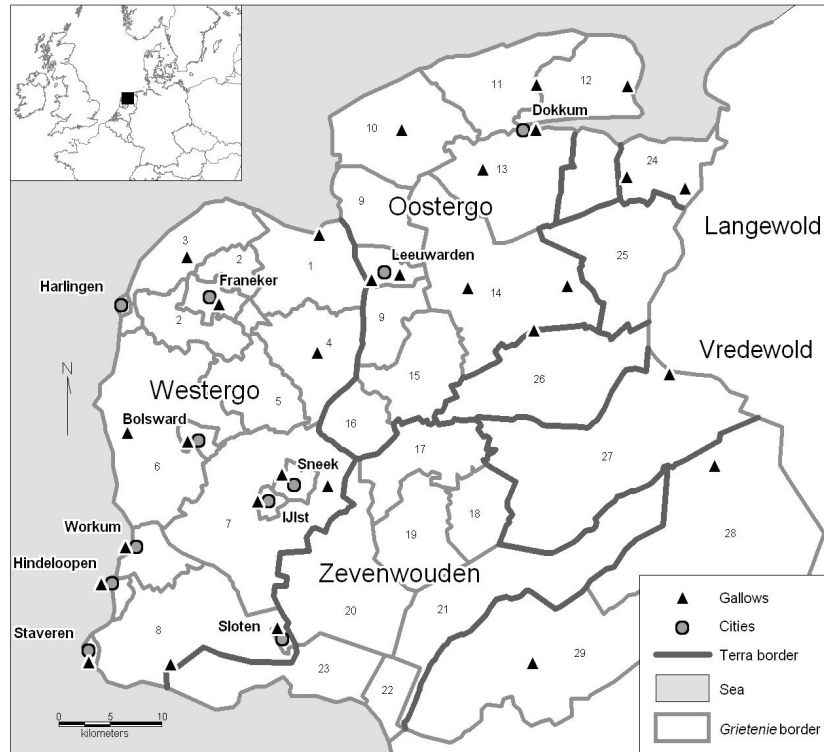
11
12
Dokkum
10
13
24
9
Oostergo
Langewold
3
2
1
Leeuwarden
25
Harlingen
Franeker
14
2
9
N
4
Vredewold
15
26
Westergo
5
Bolsward
16
17
27
6
Sneek
18
7
IJlst
19
28
Workum
Zevenwouden
Hindeloopen
20
21
8
Sloten
29
Staveren
23
22
0 5 10
kilometers
Gallows
Cities
Terra border
Sea
Grietenie border